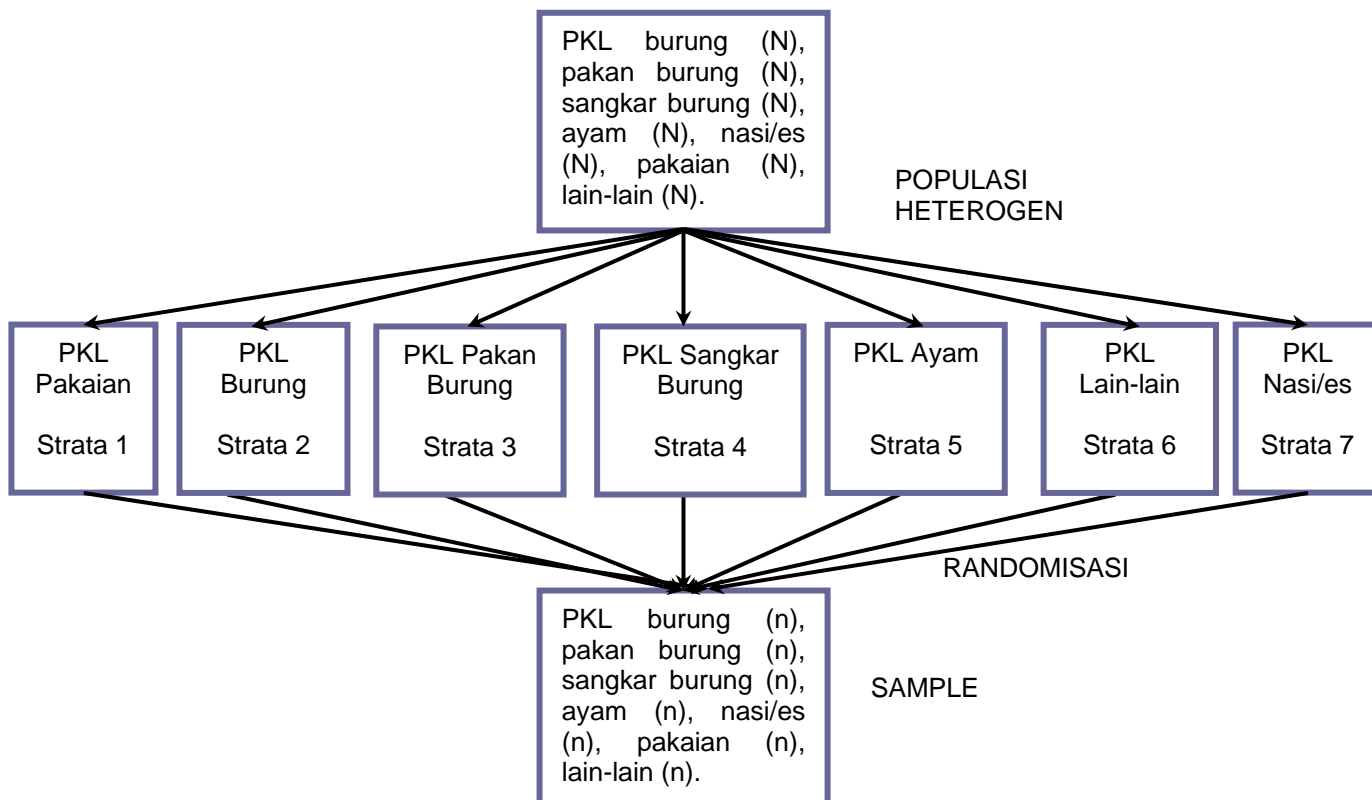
PKL burung (N), pakan burung (N), sangkar burung (N), ayam (N), nasi/es (N), pakaian (N), lain-lain (N).

POPULASI HETEROGEN

PKL Pakaian

Strata 1

PKL Burung

Strata 2

PKL Pakan Burung

Strata 3

PKL Sangkar Burung

Strata 4

PKL Ayam

Strata 5

PKL Lain-lain

Strata 6

PKL Nasi/es

Strata 7

RANDOMISASI

PKL burung (n), pakan burung (n), sangkar burung (n), ayam (n), nasi/es (n), pakaian (n), lain-lain (n).

SAMPLE